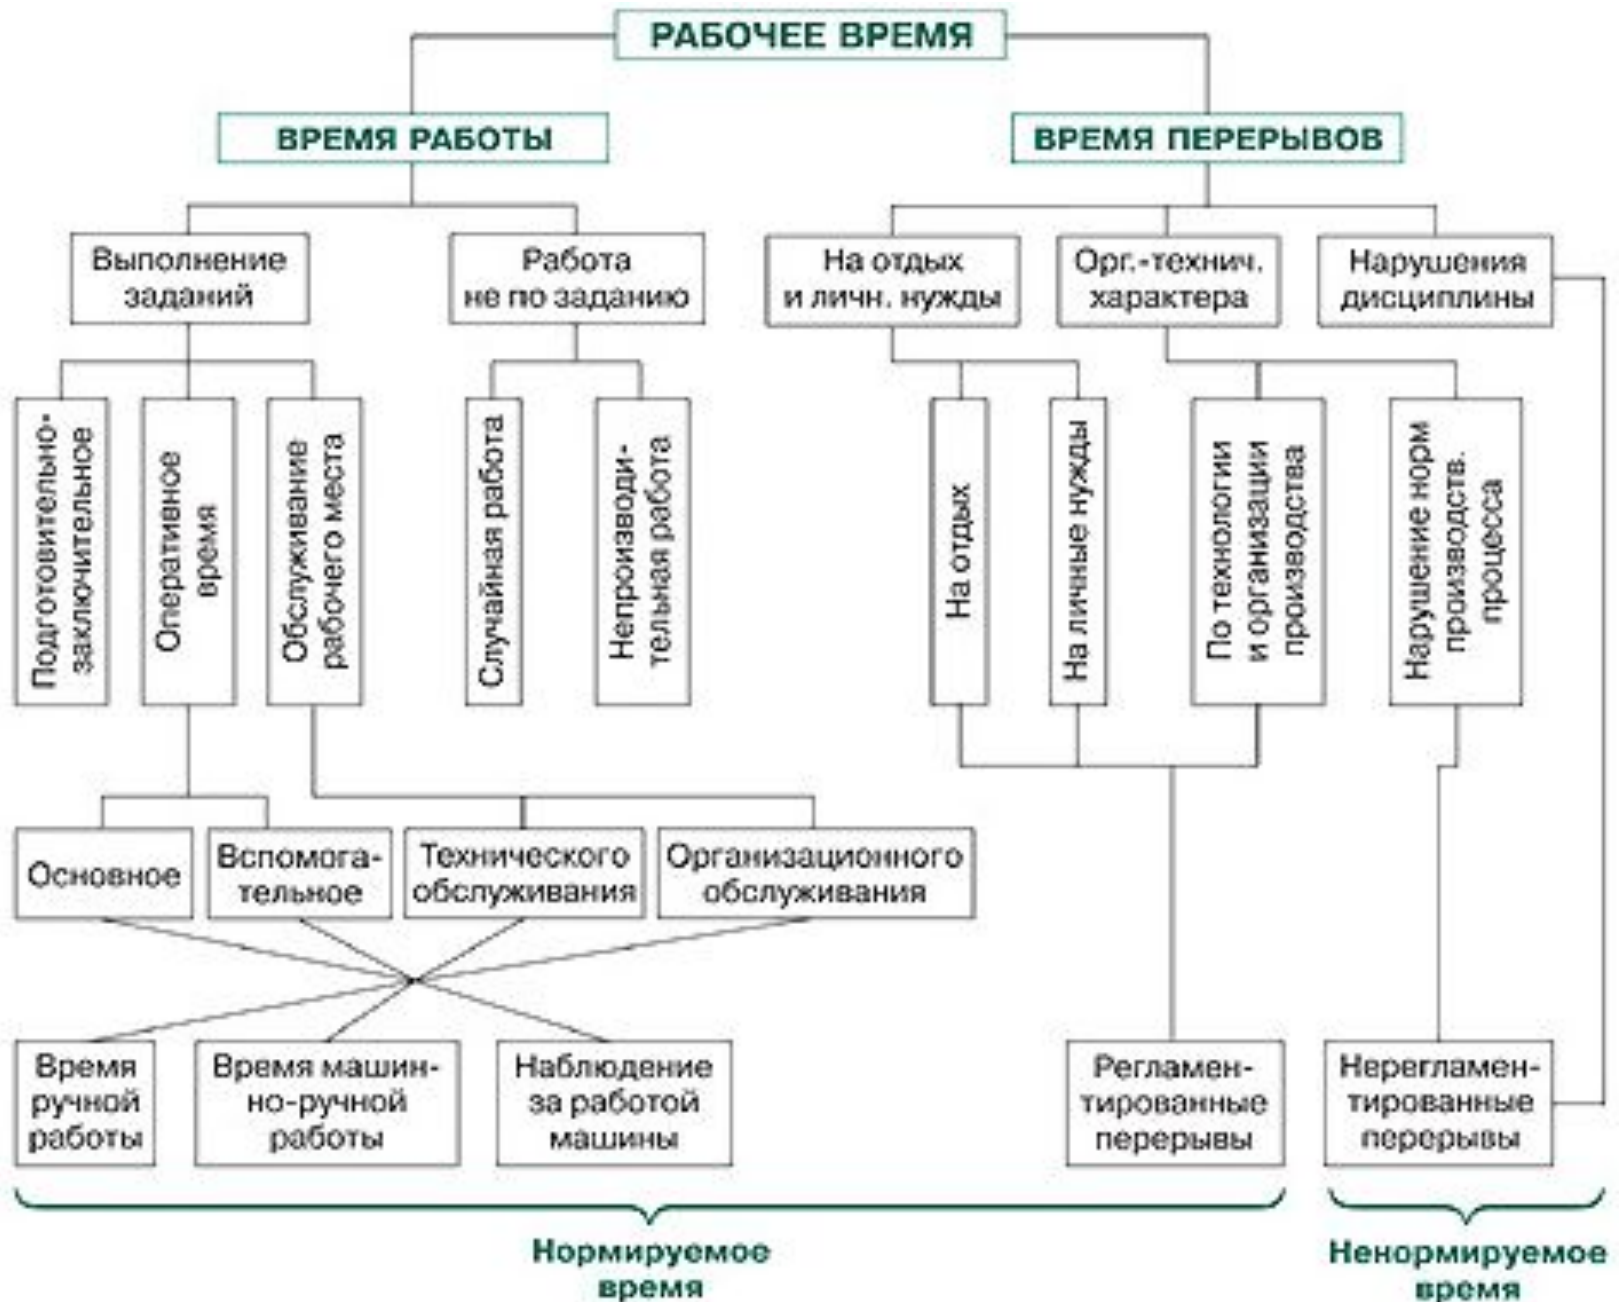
РАБОЧЕЕ ВРЕМЯ

ВРЕМЯ РАБОТЫ

ВРЕМЯ ПЕРЕРЫВОВ

Выполнение заданий

Работа не по заданию

На отдых и личн. нужды

Орг.-технич. характера

Нарушения дисциплины

Подготовительно-заключительное

Оперативное время

Обслуживание рабочего места

Случайная работа

Непроизводительная работа

На отдых

На личные нужды

По технологии и организации производства

Нарушение норм производств. процесса

Основное

Вспомогательное

Технического обслуживания

Организационного обслуживания

Время ручной работы

Время машинно-ручной работы

Наблюдение за работой машины

Регламентированные перерывы

Нерегламентированные перерывы

Нормируемое время

Ненормируемое время